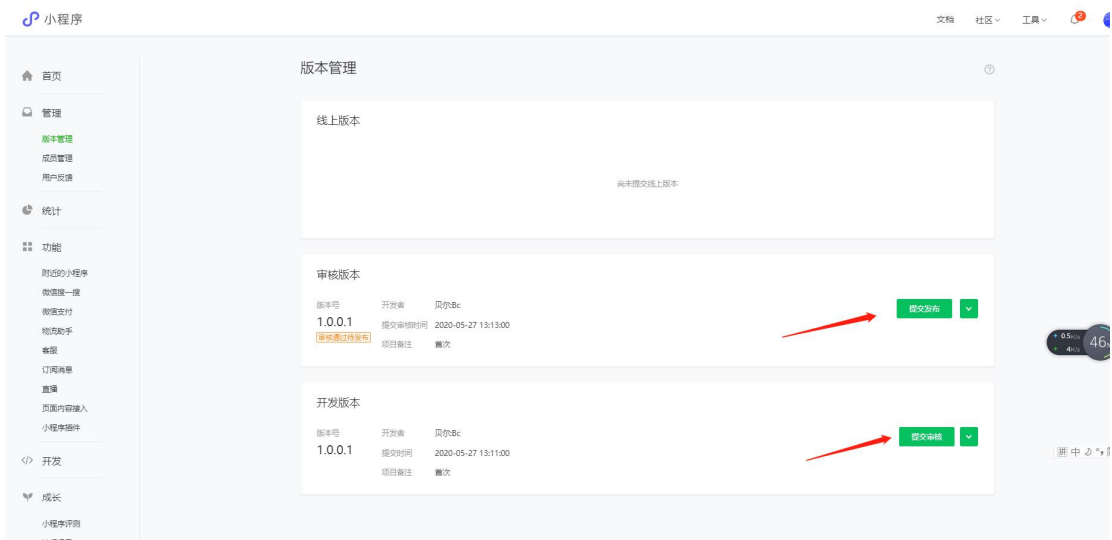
小程序

文档 社区 工具 2

首页

管理

版本管理

成员管理

用户反馈

统计

功能

附近的小程序

微信搜一搜

微信支付

物流助手

客服

订阅消息

直播

页面内容接入

小程序插件

开发

成长

小程序评测

版本管理

线上版本

尚未提交线上版本

审核版本

版本号

1.0.0.1

审核通过待发布

开发者 贝尔Bc

提交审核时间 2020-05-27 13:13:00

项目备注 首次

提交发布

开发版本

版本号

1.0.0.1

开发者 贝尔Bc

提交时间 2020-05-27 13:11:00

项目备注 首次

提交审核

0.5K/s

4K/s

46

拼 中